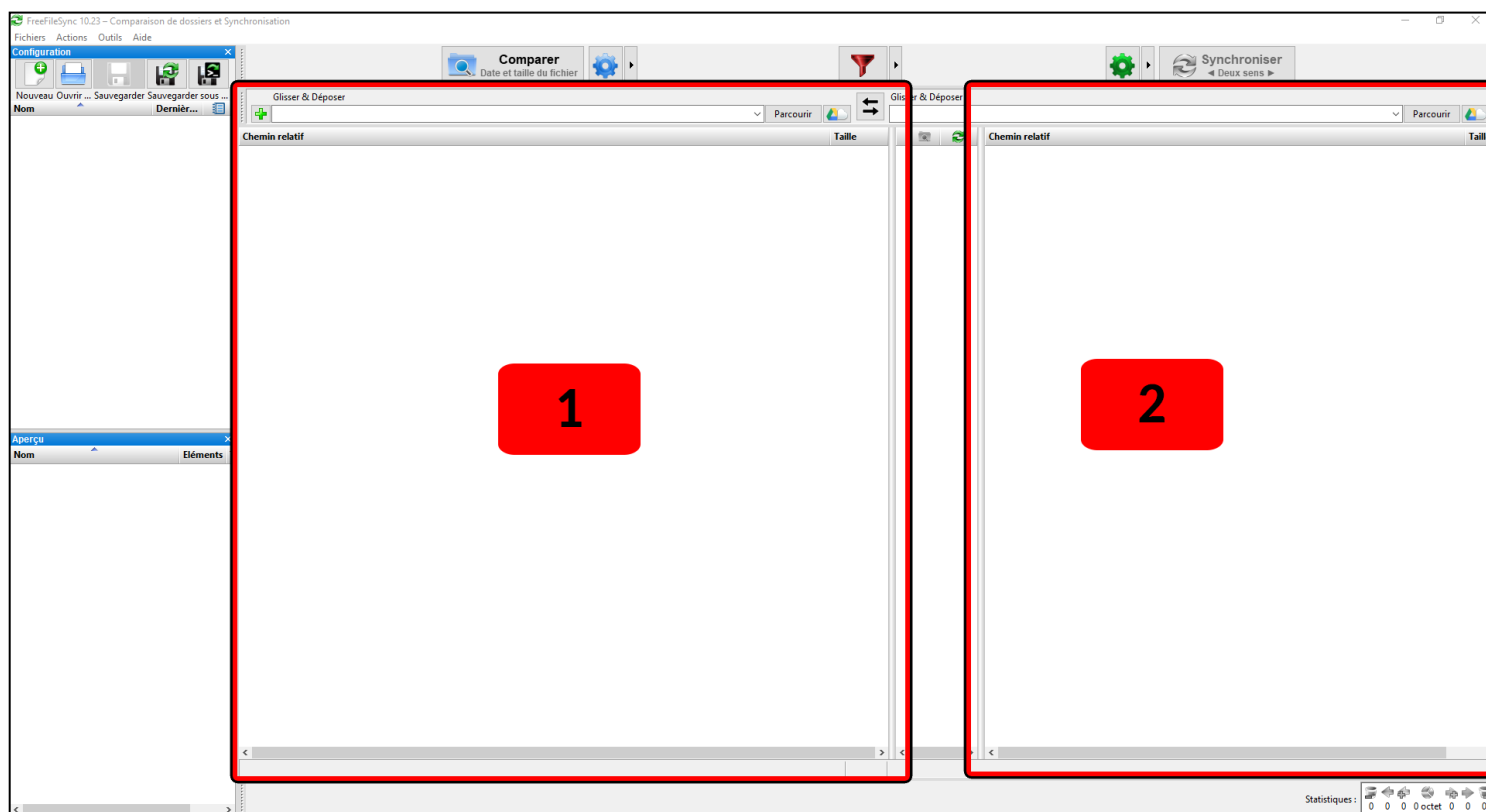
FreeFileSync 10.23 – Comparaison de dossiers et Synchronisation
Fichiers Actions Outils Aide

Configuration
Nouveau Ouvrir ... Sauvegarder Sauvegarder sous ...
Nom Dernièr...

Comparer
Date et taille du fichier

Synchroniser
◄ Deux sens ►

Glisser & Déposer
Parcourir

Glisser & Déposer
Parcourir

Chemin relatif
Taille

Chemin relatif
Taill

1

2

Aperçu
Nom Eléments

Statistiques : 0 0 0 0 octet 0 0 0